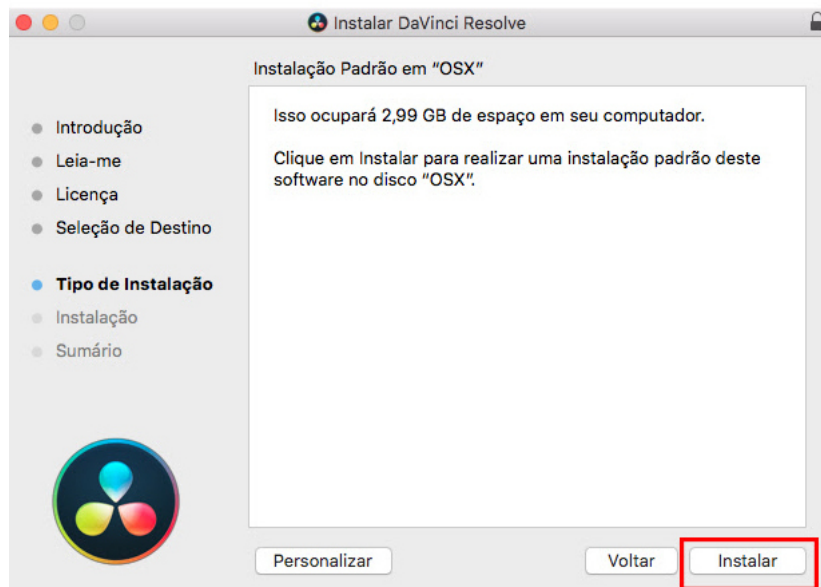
Instalar DaVinci Resolve

Instalação Padrão em "OSX"

Introdução
Leia-me
Licença
Seleção de Destino
Tipo de Instalação
Instalação
Sumário

Isso ocupará 2,99 GB de espaço em seu computador.

Clique em Instalar para realizar uma instalação padrão deste software no disco "OSX".

Personalizar

Voltar

Instalar